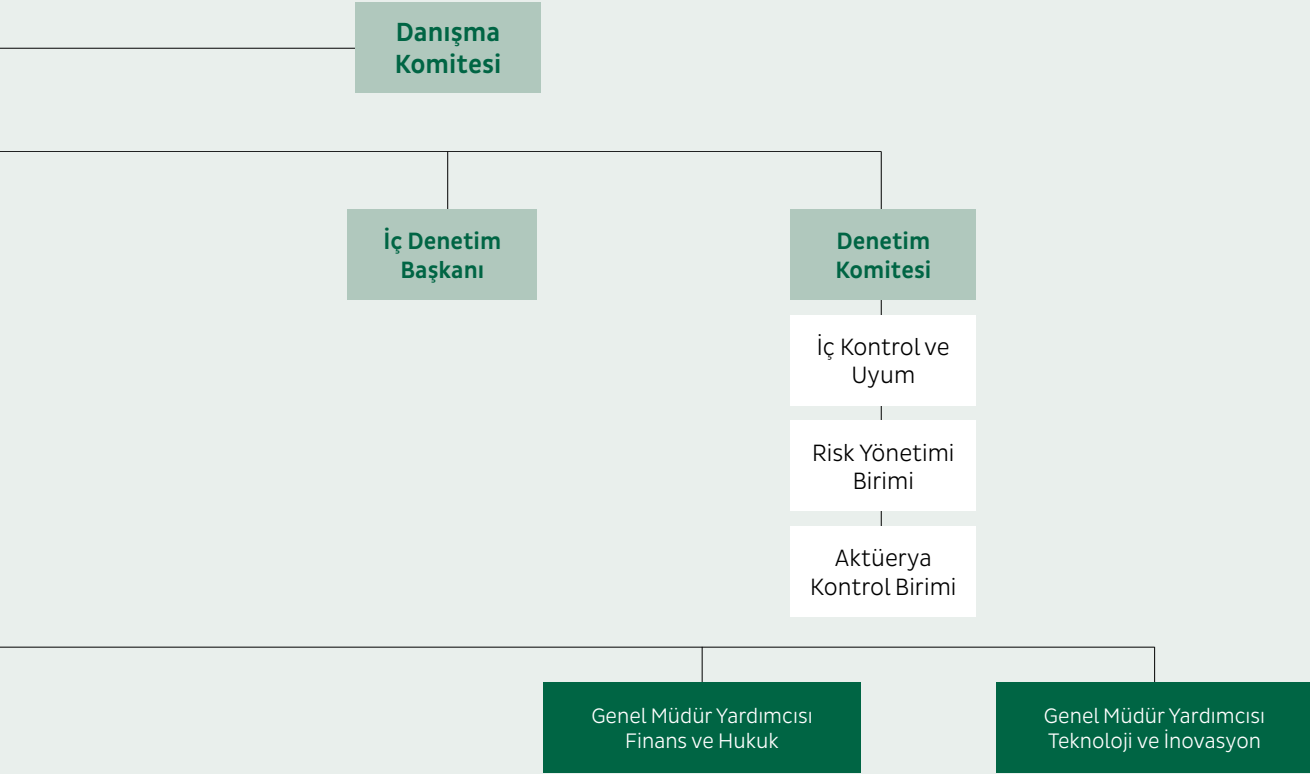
Danışma Komitesi

İç Denetim Başkanı

Denetim Komitesi

İç Kontrol ve Uyum

Risk Yönetimi Birimi

Aktüerya Kontrol Birimi

Genel Müdür Yardımcısı Finans ve Hukuk

Genel Müdür Yardımcısı Teknoloji ve İnovasyon